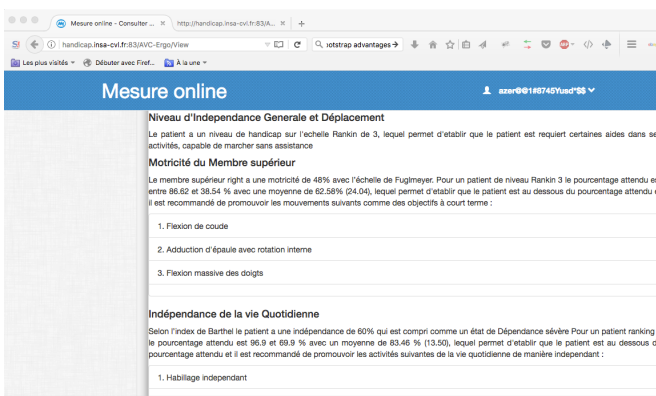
Mesure online - Consulter ... ×
http://handicap.insa-cvl.fr:83/A... ×
+

handicap.insa-cvl.fr:83/AVC-Ergo/View
ootstrap advantages

Les plus visités
Débuter avec Firef...
À la une

Mesure online
azer@@1#8745Yusd*$$

Niveau d'Independance Generale et Déplacement

Le patient a un niveau de handicap sur l'echelle Rankin de 3, lequel permet d'etablir que le patient est requiert certaines aides dans se activités, capable de marcher sans assistance

Motricité du Membre supérieur

Le membre supérieur right a une motricité de 48% avec l'échelle de Fuglmeyer. Pour un patient de niveau Rankin 3 le pourcentage attendu e entre 86.62 et 38.54 % avec une moyenne de 62.58% (24.04), lequel permet d'etablir que le patient est au dessous du pourcentage attendu e il est recommandé de promouvoir les mouvements suivants comme des objectifs à court terme :

1. Flexion de coude

2. Adduction d'épaule avec rotation interne

3. Flexion massive des doigts

Indépendance de la vie Quotidienne

Selon l'index de Barthel le patient a une indépendance de 60% qui est compri comme un état de Dépendance sévère Pour un patient ranking le pourcentage attendu est 96.9 et 69.9 % avec un moyenne de 83.46 % (13.50), lequel permet d'etablir que le patient est au dessous d pourcentage attendu et il est recommandé de promouvoir les activités suivantes de la vie quotidienne de manière independant :

1. Habillage independant